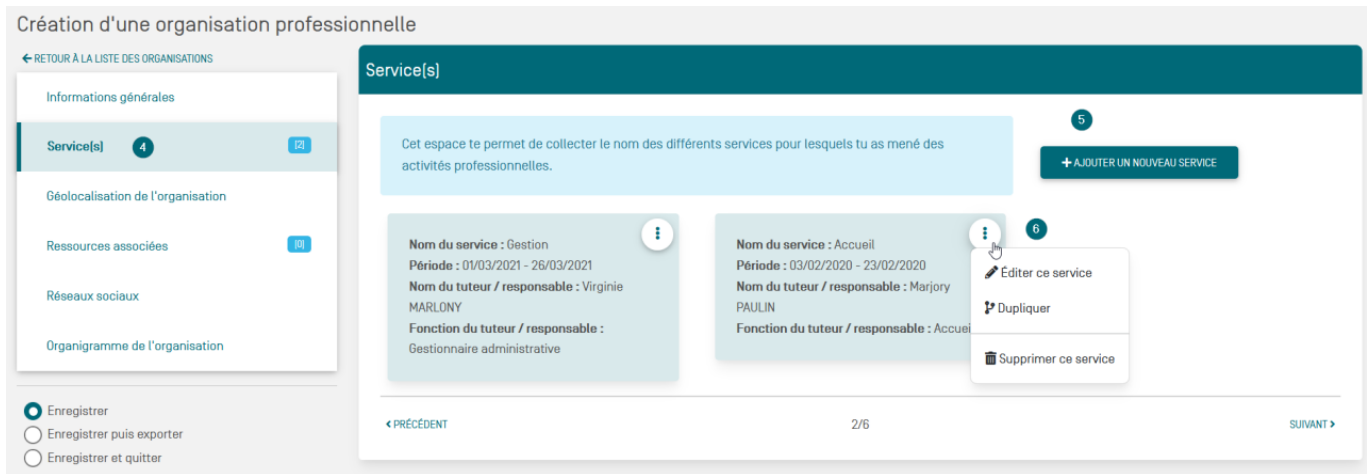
Création d'une organisation professionnelle

← RETOUR À LA LISTE DES ORGANISATIONS

Informations générales

Service(s) 4 [2]

Géolocalisation de l'organisation

Ressources associées [0]

Réseaux sociaux

Organigramme de l'organisation

Enregistrer

Enregistrer puis exporter

Enregistrer et quitter

Service(s)

Cet espace te permet de collecter le nom des différents services pour lesquels tu as mené des activités professionnelles.

5

+ AJOUTER UN NOUVEAU SERVICE

Nom du service : Gestion
Période : 01/03/2021 - 26/03/2021
Nom du tuteur / responsable : Virginie MARLONY
Fonction du tuteur / responsable : Gestionnaire administrative

Nom du service : Accueil
Période : 03/02/2020 - 23/02/2020
Nom du tuteur / responsable : Marjory PAULIN
Fonction du tuteur / responsable : Accuei

6

Éditer ce service

Dupliquer

Supprimer ce service

‹ PRÉCÉDENT

2/6

SUIVANT ›